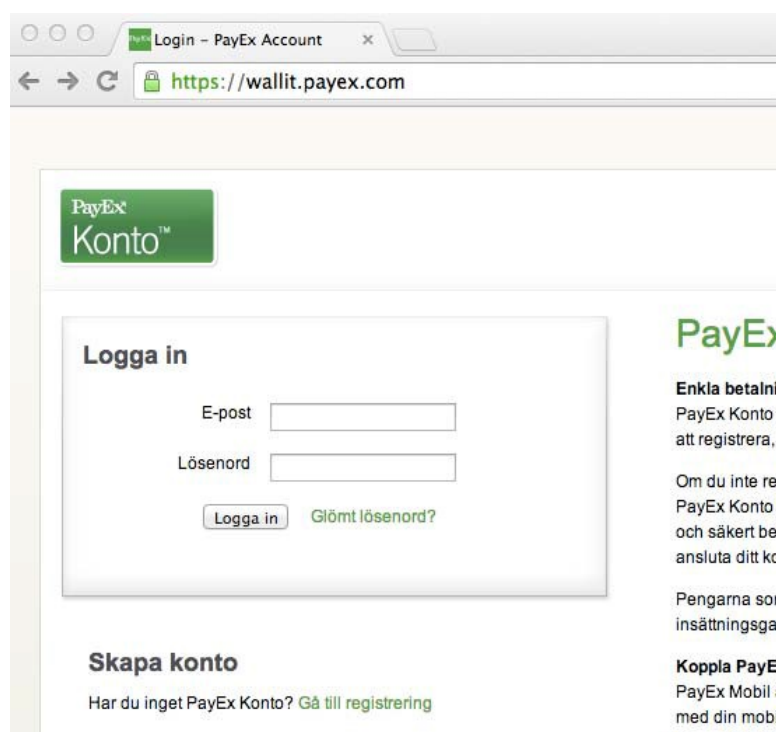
Login – PayEx Account ×

https://wallit.payex.com

PayEx Konto™

Logga in

E-post

Lösenord

Logga in Glömt lösenord?

Skapa konto

Har du inget PayEx Konto? Gå till registrering

PayEx

Enkla betalni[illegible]
PayEx Konto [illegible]
att registrera, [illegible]

Om du inte re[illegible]
PayEx Konto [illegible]
och säkert be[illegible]
ansluta ditt ko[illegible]

Pengarna so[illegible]
insättningsga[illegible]

Koppla PayE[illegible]
PayEx Mobil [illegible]
med din mob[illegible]